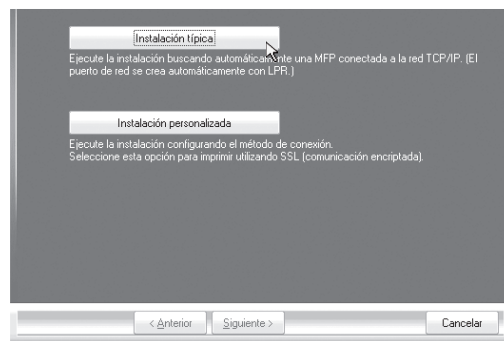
Instalación típica

Ejecute la instalación buscando automáticamente una MFP conectada a la red TCP/IP. (El puerto de red se crea automáticamente con LPR.)

Instalación personalizada

Ejecute la instalación configurando el método de conexión. Seleccione esta opción para imprimir utilizando SSL (comunicación encriptada).

< Anterior Siguiente > Cancelar